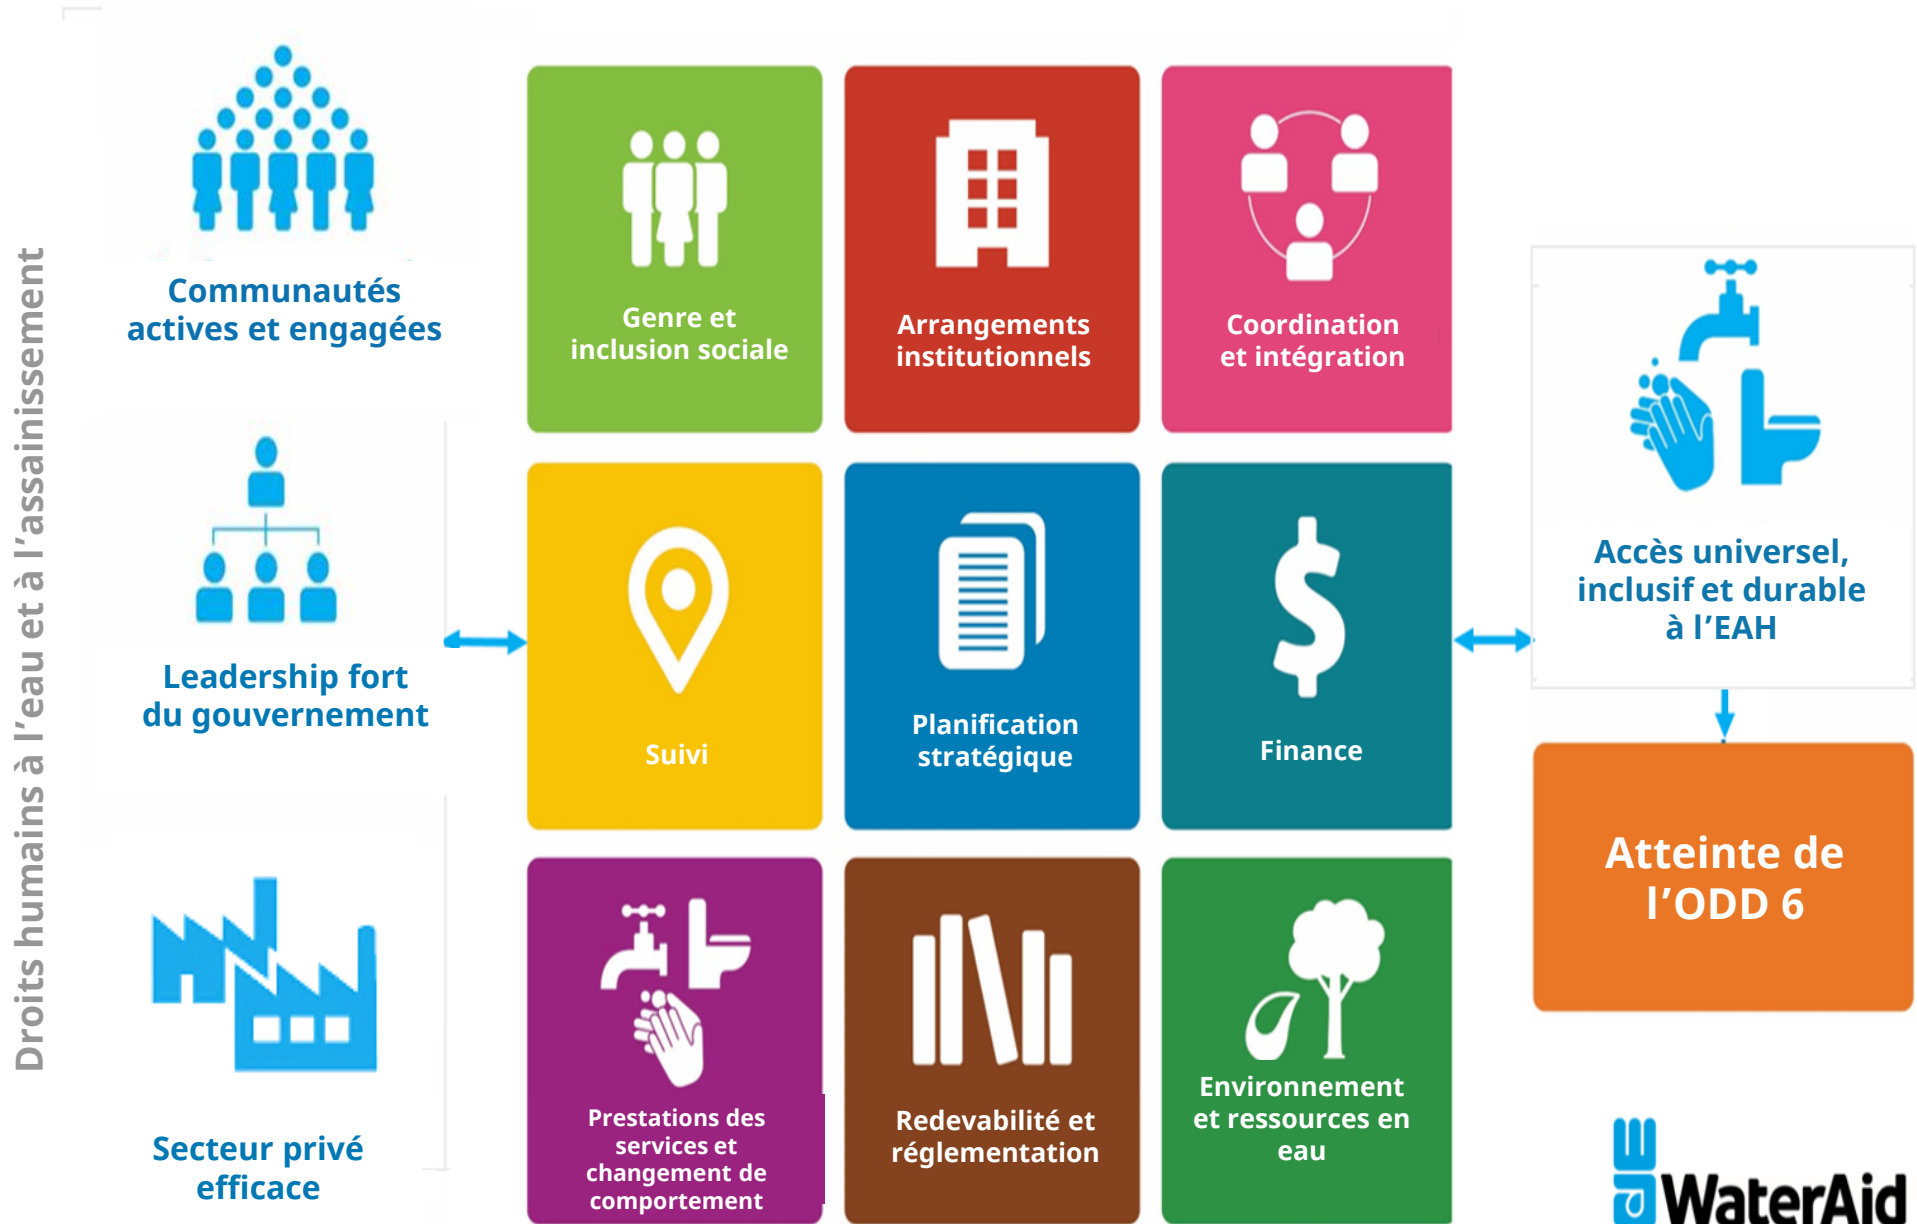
Droits humains à l'eau et à l'assainissement

Communautés actives et engagées

Leadership fort du gouvernement

Secteur privé efficace

Genre et inclusion sociale

Arrangements institutionnels

Coordination et intégration

Suivi

Planification stratégique

Finance

Prestations des services et changement de comportement

Redevabilité et réglementation

Environnement et ressources en eau

Accès universel, inclusif et durable à l'EAH

Atteinte de l'ODD 6

WaterAid